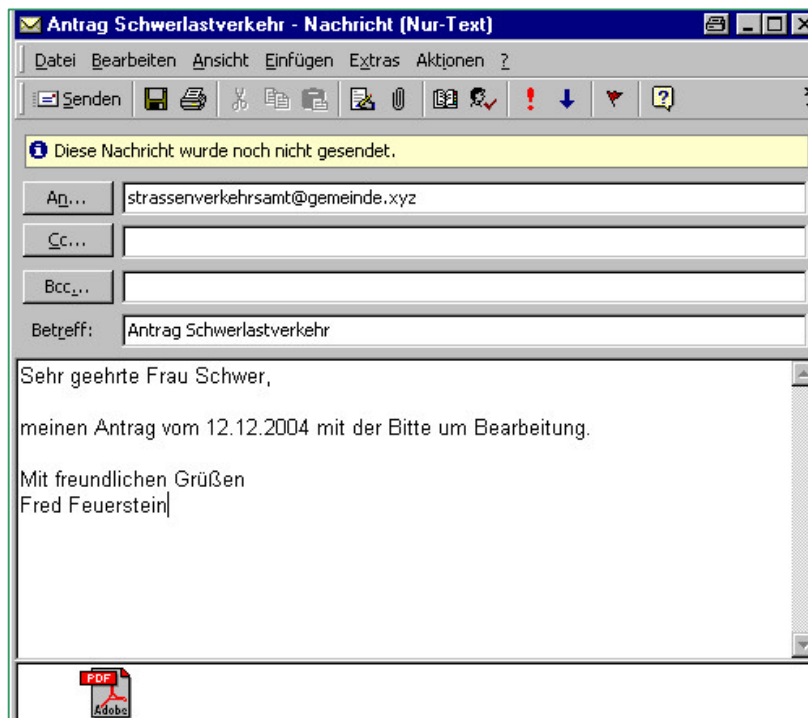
Antrag Schwerlastverkehr - Nachricht (Nur-Text)

Datei Bearbeiten Ansicht Einfügen Extras Aktionen ?

Senden

Diese Nachricht wurde noch nicht gesendet.

An... strassenverkehrsamt@gemeinde.xyz

Cc...

Bcc...

Betreff: Antrag Schwerlastverkehr

Sehr geehrte Frau Schwer,

meinen Antrag vom 12.12.2004 mit der Bitte um Bearbeitung.

Mit freundlichen Grüßen
Fred Feuerstein

PDF
Adobe